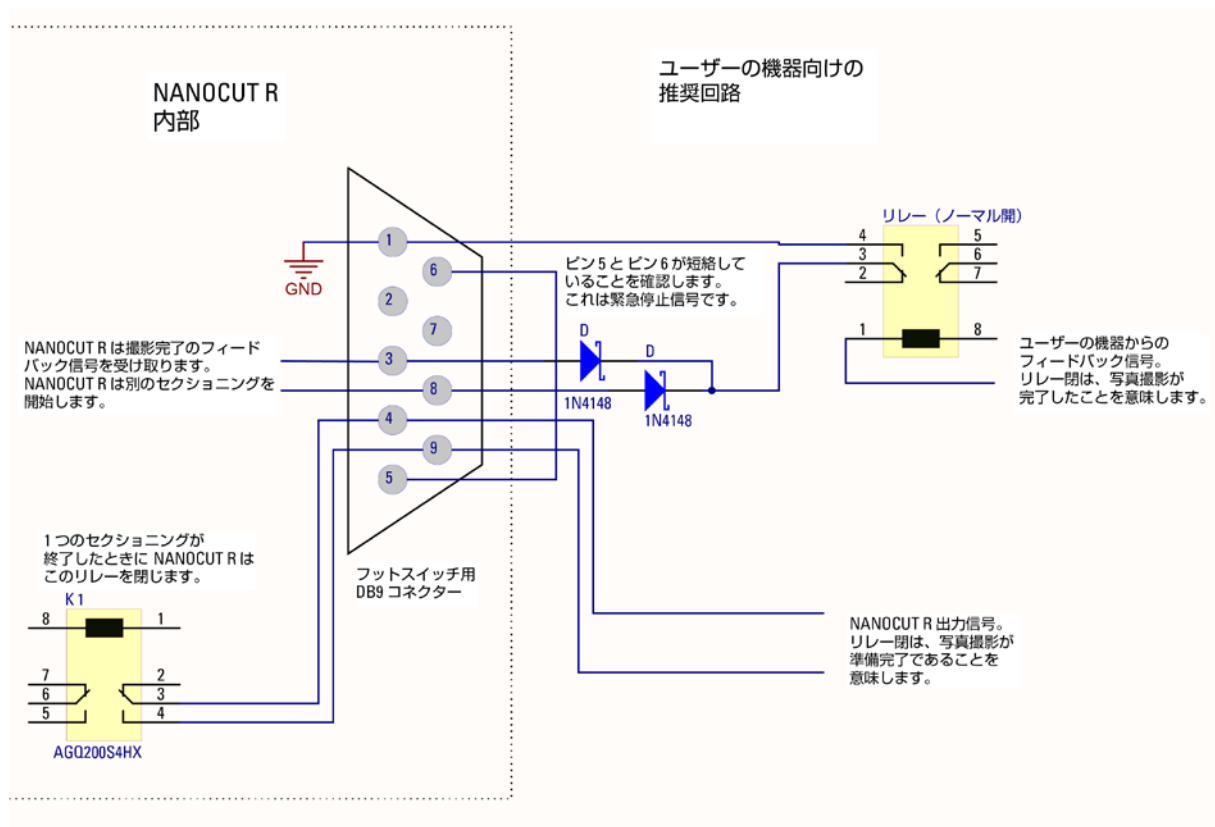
NANOCUT R
内部

ユーザーの機器向けの
推奨回路

リレー（ノーマル開）

4
3
2
5
6
7
1
8

1
6
2
7
3
8
4
9
5

GND

ピン 5 と ピン 6 が短絡して
いることを確認します。
これは緊急停止信号です。

D
D
1N4148
1N4148

NANOCUT R は撮影完了のフィード
バック信号を受け取ります。
NANOCUT R は別のセクショニングを
開始します。

ユーザーの機器からの
フィードバック信号。
リレー閉は、写真撮影が
完了したことを意味します。

1 つのセクショニングが
終了したときに NANOCUT R は
このリレーを閉じます。

K1
8
1
7
2
6
3
5
4
AGQ200S4HX

フットスイッチ用
DB9 コネクター

NANOCUT R 出力信号。
リレー閉は、写真撮影が
準備完了であることを
意味します。